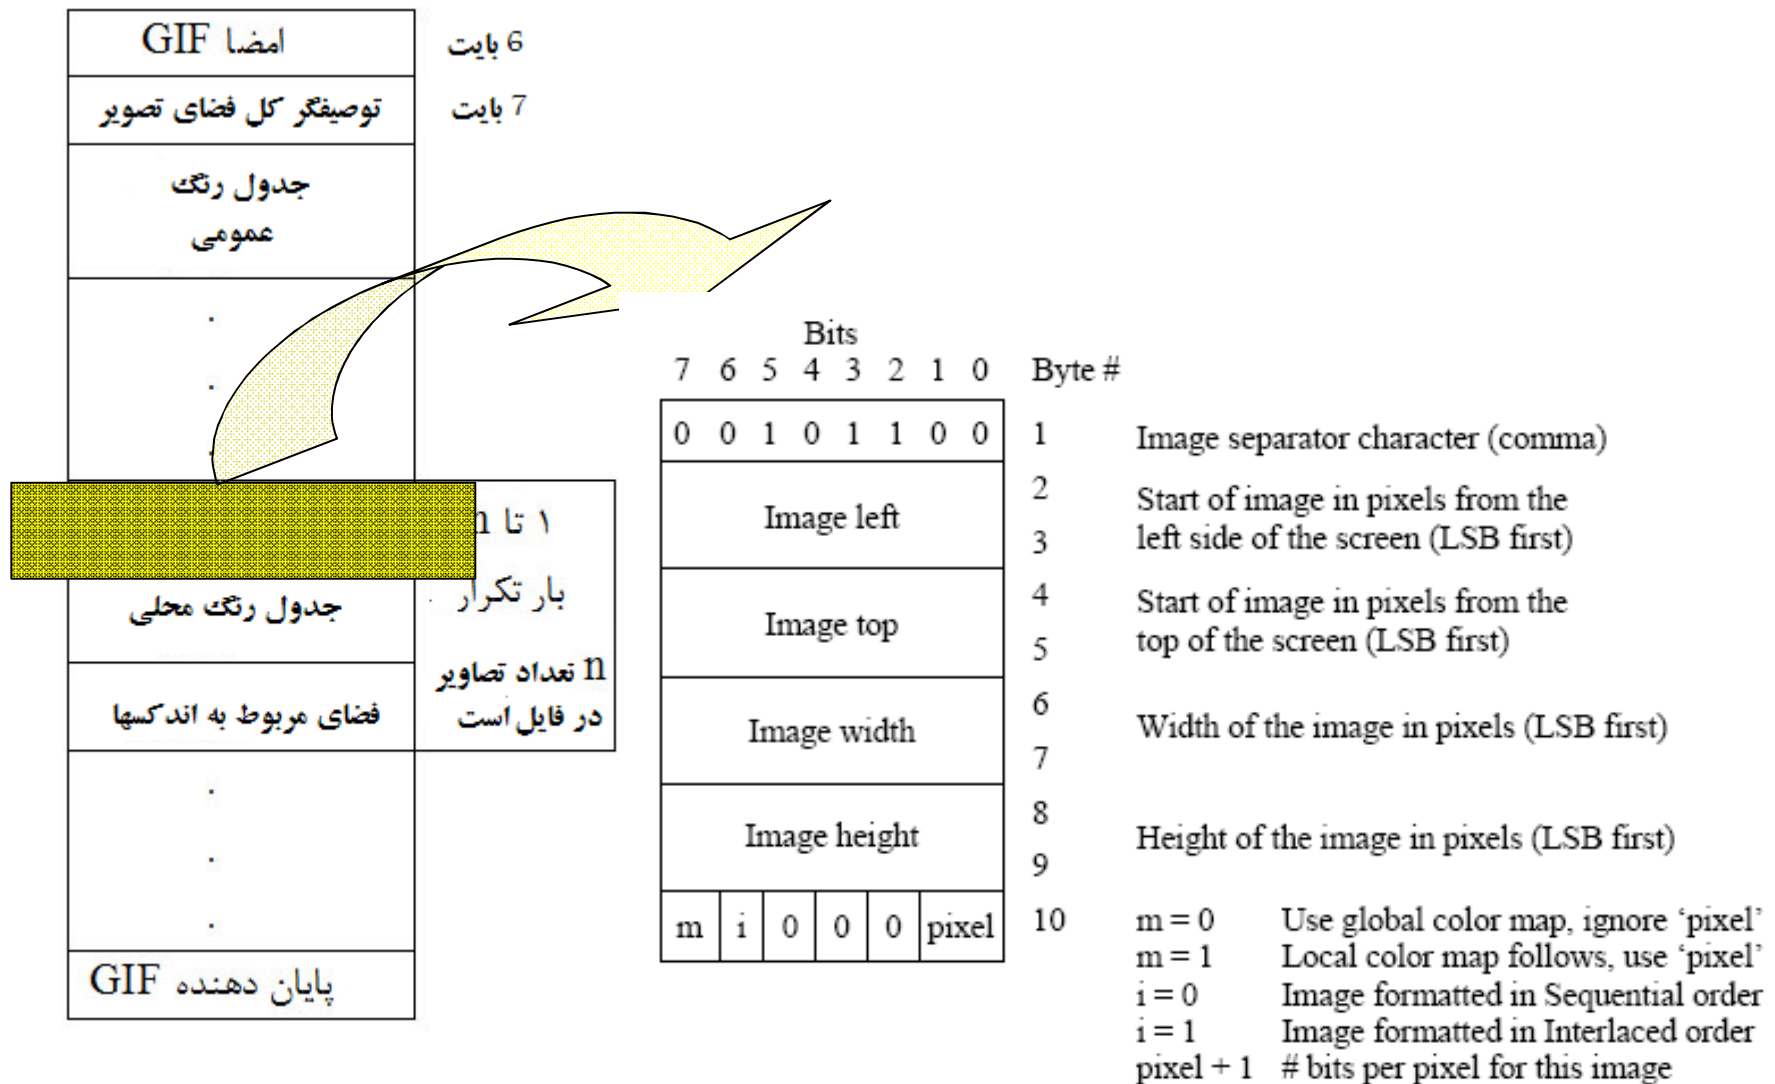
امضا GIF
6 بایت
توصیفگر کل فضای تصویر
7 بایت
جدول رنگ عمومی
.
.
.
۱ تا n
بار تکرار
جدول رنگ محلی
n تعداد تصاویر در فایل است
فضای مربوط به اندکسها
.
.
.
پایان دهنده GIF

Bits

| 7 | 6 | 5 | 4 | 3 | 2 | 1 | 0 | Byte # | |
|---|---|---|---|---|---|---|---|---|---|
| 0 | 0 | 1 | 0 | 1 | 1 | 0 | 0 | 1 | Image separator character (comma) |
| Image left | | | | | | | | 2, 3 | Start of image in pixels from the left side of the screen (LSB first) |
| Image top | | | | | | | | 4, 5 | Start of image in pixels from the top of the screen (LSB first) |
| Image width | | | | | | | | 6, 7 | Width of the image in pixels (LSB first) |
| Image height | | | | | | | | 8, 9 | Height of the image in pixels (LSB first) |
| m | i | 0 | 0 | 0 | pixel | | | 10 | |

m = 0 Use global color map, ignore 'pixel'
m = 1 Local color map follows, use 'pixel'
i = 0 Image formatted in Sequential order
i = 1 Image formatted in Interlaced order
pixel + 1 # bits per pixel for this image